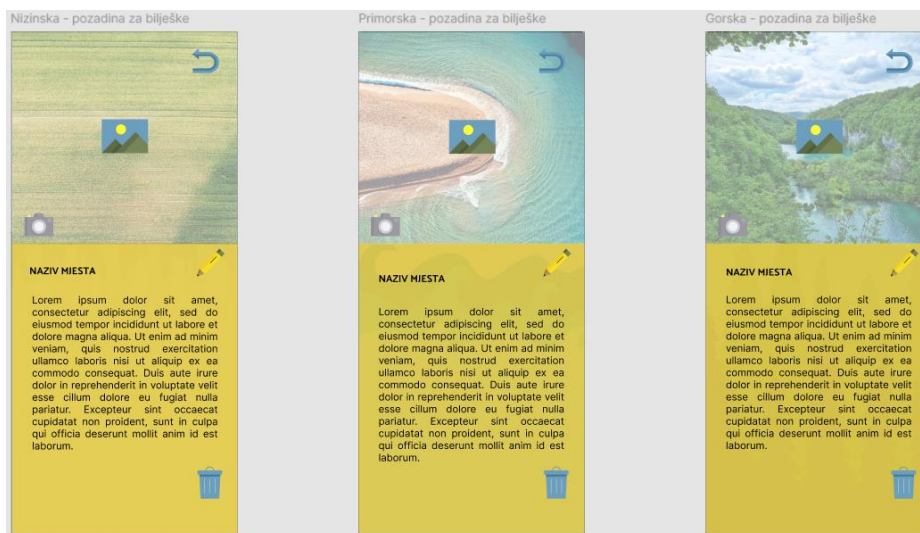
Nizinska - pozadina za bilješke

NAZIV MJESTA

Lorem ipsum dolor sit amet, consectetur adipiscing elit, sed do eiusmod tempor incididunt ut labore et dolore magna aliqua. Ut enim ad minim veniam, quis nostrud exercitation ullamco laboris nisi ut aliquip ex ea commodo consequat. Duis aute irure dolor in reprehenderit in voluptate velit esse cillum dolore eu fugiat nulla pariatur. Excepteur sint occaecat cupidatat non proident, sunt in culpa qui officia deserunt mollit anim id est laborum.

Primorska - pozadina za bilješke

NAZIV MJESTA

Lorem ipsum dolor sit amet, consectetur adipiscing elit, sed do eiusmod tempor incididunt ut labore et dolore magna aliqua. Ut enim ad minim veniam, quis nostrud exercitation ullamco laboris nisi ut aliquip ex ea commodo consequat. Duis aute irure dolor in reprehenderit in voluptate velit esse cillum dolore eu fugiat nulla pariatur. Excepteur sint occaecat cupidatat non proident, sunt in culpa qui officia deserunt mollit anim id est laborum.

Gorska - pozadina za bilješke

NAZIV MJESTA

Lorem ipsum dolor sit amet, consectetur adipiscing elit, sed do eiusmod tempor incididunt ut labore et dolore magna aliqua. Ut enim ad minim veniam, quis nostrud exercitation ullamco laboris nisi ut aliquip ex ea commodo consequat. Duis aute irure dolor in reprehenderit in voluptate velit esse cillum dolore eu fugiat nulla pariatur. Excepteur sint occaecat cupidatat non proident, sunt in culpa qui officia deserunt mollit anim id est laborum.